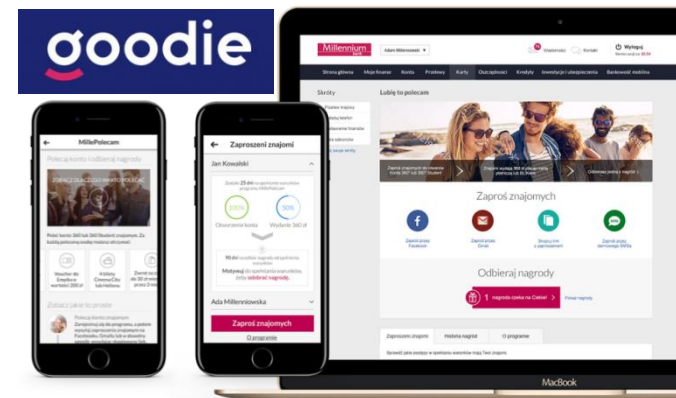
goodie

MillePolecam

Polecaj konta i odbieraj nagrody

Zobacz jakie to proste

Zaproszeni znajomi

Jan Kowalski

100%

50%

Otwarcie konta

Wydanie 360 zł

Ada Millennowska

Zaproś znajomych

O programie

Millennium

Wyloguj

Strona główna

Moje finanse

Konta

Przelewy

Karty

Oszczędności

Kredyty

Inwestycje i ubezpieczenia

Bankowość mobilna

Skróty

Lubię to polecam

Zaproś znajomych

Odbieraj nagrody

1 nagroda czeka na Ciebie!

Zaproszeni znajomi

Historia nagród

O programie

MacBook